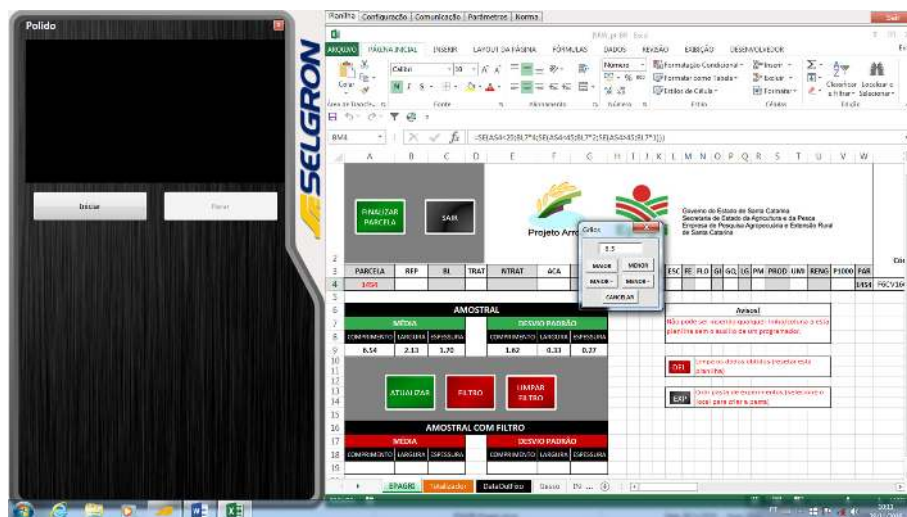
Polido

Iniciar

Parar

SELGRON

Planilha | Configuração | Comunicação | Parâmetros | Norma

ARQUIVO PÁGINA INICIAL INSERIR LAYOUT DA PÁGINA FÓRMULAS DADOS REVISÃO EXIBIÇÃO DESENVOLVEDOR

Colar Calibri 10 Número Formatação Condicional Formatar como Tabela Estilos de Célula Inserir Excluir Formatar Classificar e Filtrar Localizar e Selecionar

Área de Transferência Fonte Alinhamento Número Estilo Células Edição

BM4 =SE(AS4<=25;BL7*4;SE(AS4<45;BL7*2;SE(AS4>45;BL7*1)))

FINALIZAR PARCELA

SAIR

Projeto Arr

Governo do Estado de Santa Catarina
Secretaria de Estado da Agricultura e da Pesca
Empresa de Pesquisa Agropecuária e Extensão Rural de Santa Catarina

Crítica

8.5

MAIOR MENOR

MAIOR MENOR

CANCELAR

| PARCELA | REP | BL | TRAT | NTRAT | ACA | | ESC | FE | FLO | GI | GQ | LG | PM | PROD | UMI | RENG | P1000 | PAR |
|---|---|---|---|---|---|---|---|---|---|---|---|---|---|---|---|---|---|---|
| 1454 | | | | | | | | | | | | | | | | | | 1454 |

AMOSTRAL

| MÉDIA | | | DESVIO PADRÃO | | |
|---|---|---|---|---|---|
| COMPRIMENTO | LARGURA | ESPESSURA | COMPRIMENTO | LARGURA | ESPESSURA |
| 6.14 | 2.13 | 1.70 | 1.62 | 0.33 | 0.27 |

Aviso!
Não pode ser inserido aqui qual Intervenção o esta planilha sem o auxílio de um programador.

DEL

EXP

ATUALIZAR

FILTRO

LIMPAR FILTRO

AMOSTRAL COM FILTRO

| MÉDIA | | | DESVIO PADRÃO | | |
|---|---|---|---|---|---|
| COMPRIMENTO | LARGURA | ESPESSURA | COMPRIMENTO | LARGURA | ESPESSURA |

EPAGRI Totalizador DataOutFlow Gasto